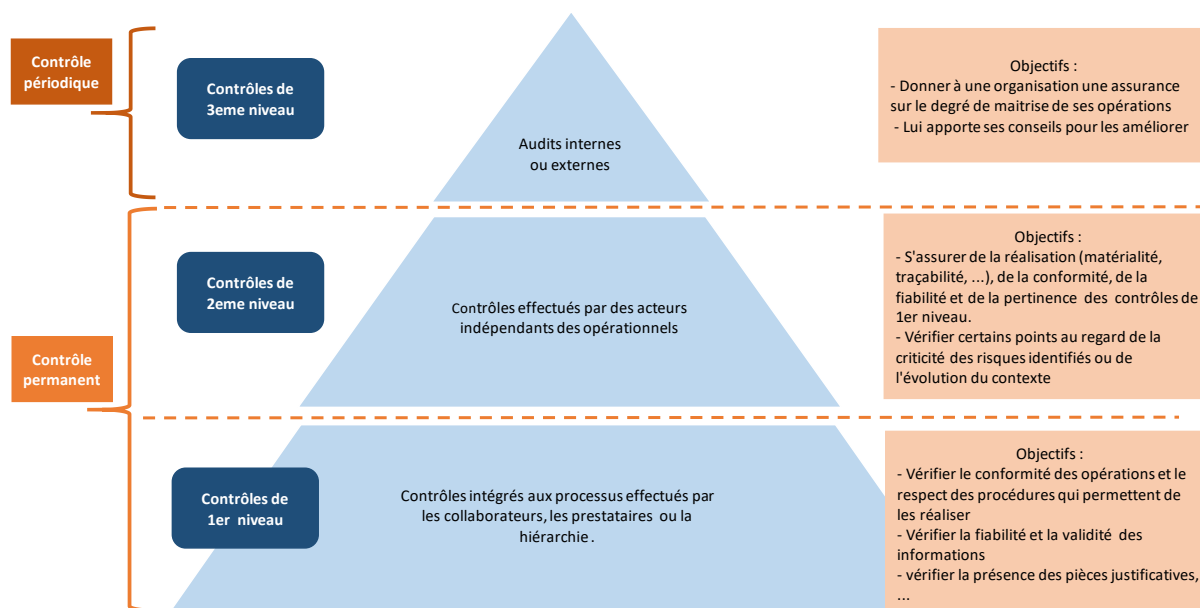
Contrôle périodique

Contrôles de 3eme niveau

Audits internes ou externes

Objectifs :
- Donner à une organisation une assurance sur le degré de maitrise de ses opérations
- Lui apporte ses conseils pour les améliorer

Contrôle permanent

Contrôles de 2eme niveau

Contrôles effectués par des acteurs indépendants des opérationnels

Objectifs :
- S'assurer de la réalisation (matérialité, traçabilité, ...), de la conformité, de la fiabilité et de la pertinence des contrôles de 1er niveau.
- Vérifier certains points au regard de la criticité des risques identifiés ou de l'évolution du contexte

Contrôles de 1er niveau

Contrôles intégrés aux processus effectués par les collaborateurs, les prestataires ou la hiérarchie .

Objectifs :
- Vérifier le conformité des opérations et le respect des procédures qui permettent de les réaliser
- Vérifier la fiabilité et la validité des informations
- vérifier la présence des pièces justificatives, ...